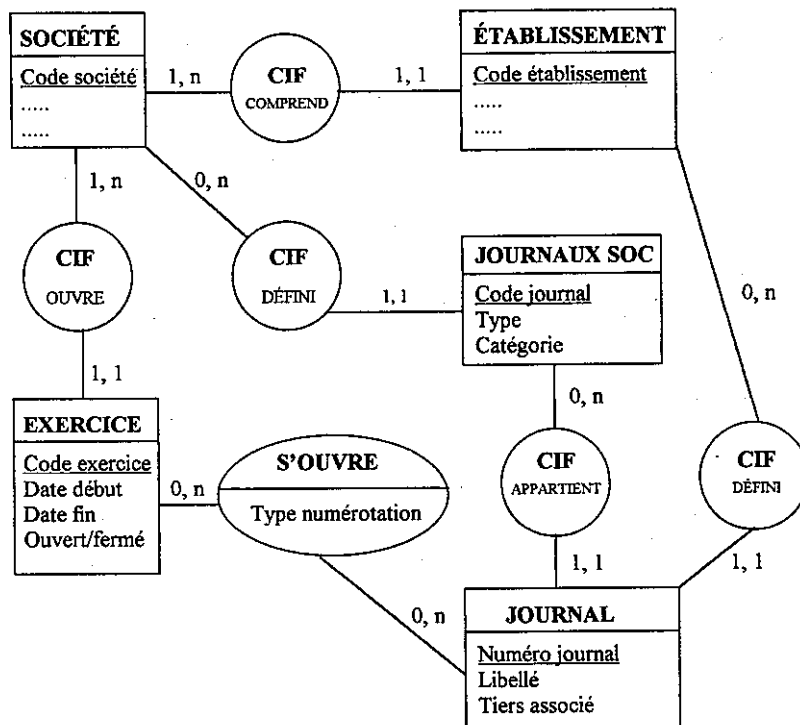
SOCIÉTÉ
Code société
.....
.....

1, n

CIF
COMPREND

1, 1

ÉTABLISSEMENT
Code établissement
.....
.....

1, n

0, n

CIF
OUVRE

CIF
DÉFINI

1, 1

JOURNAUX SOC
Code journal
Type
Catégorie

0, n

1, 1

EXERCICE
Code exercice
Date début
Date fin
Ouvert/fermé

0, n

S'OUVRE
Type numérotation

0, n

CIF
APPARTIENT

CIF
DÉFINI

1, 1

1, 1

0, n

JOURNAL
Numéro journal
Libellé
Tiers associé